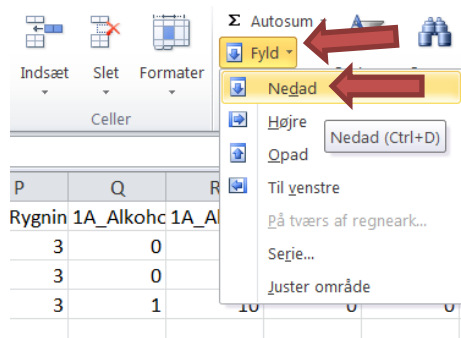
Σ Autosum
Fyld
Indsæt
Slet
Formater
Celler
Nedad
Højre
Nedad (Ctrl+D)
Opad
Til venstre
På tværs af regneark...
Serie...
Juster område

| P | Q | R |
|---|---|---|
| Rygnin | 1A_Alkohc | 1A_Al |
| 3 | 0 | |
| 3 | 0 | |
| 3 | 1 | 10 |